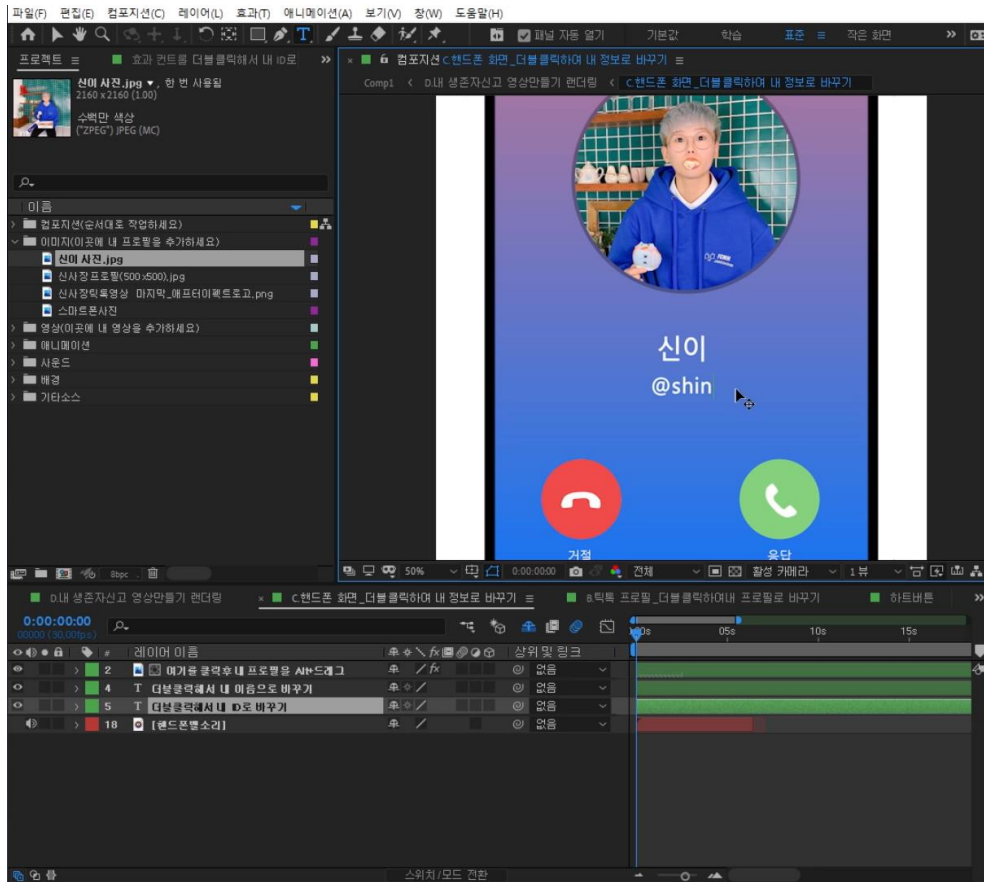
파일(F) 편집(E) 컴포지션(C) 레이어(L) 효과(T) 애니메이션(A) 보기(V) 창(W) 도움말(H)

패널 자동 열기 기본값 학습 표준 ≡ 작은 화면 »

프로젝트 ≡ 효과 컨트롤 더블클릭해서 내 ID로 »

신이 사진.jpg ▾, 한 번 사용됨
2160 x 2160 (1.00)

수백만 색상
("ZPEG") JPEG (MC)

이름
컴포지션(순서대로 작업하세요)
이미지(이곳에 내 프로필을 추가하세요)
신이 사진.jpg
신사장프로필(500x500).jpg
신사장틱톡영상 마지막_애프터이펙트로고.png
스마트폰사진
영상(이곳에 내 영상을 추가하세요)
애니메이션
사운드
배경
기타소스

8bpc

컴포지션 C.핸드폰 화면_더블클릭하여 내 정보로 바꾸기 ≡

Comp1 ‹ D.내 생존자신고 영상만들기 렌더링 ‹ C.핸드폰 화면_더블클릭하여 내 정보로 바꾸기

신이
@shin

거절 응답

50% 0:00:00:00 전체 활성 카메라 1뷰

D.내 생존자신고 영상만들기 렌더링 × C.핸드폰 화면_더블클릭하여 내 정보로 바꾸기 ≡ B.틱톡 프로필_더블클릭하여내 프로필로 바꾸기 하트버튼 »

0:00:00:00
00000 (30.00fps)

# 레이어 이름 상위 및 링크
2 여기를 클릭후 내 프로필을 Alt+드래그 없음
4 T 더블클릭해서 내 이름으로 바꾸기 없음
5 T 더블클릭해서 내 ID로 바꾸기 없음
18 [핸드폰벨소리] 없음

00s 05s 10s 15s

스위치/모드 전환